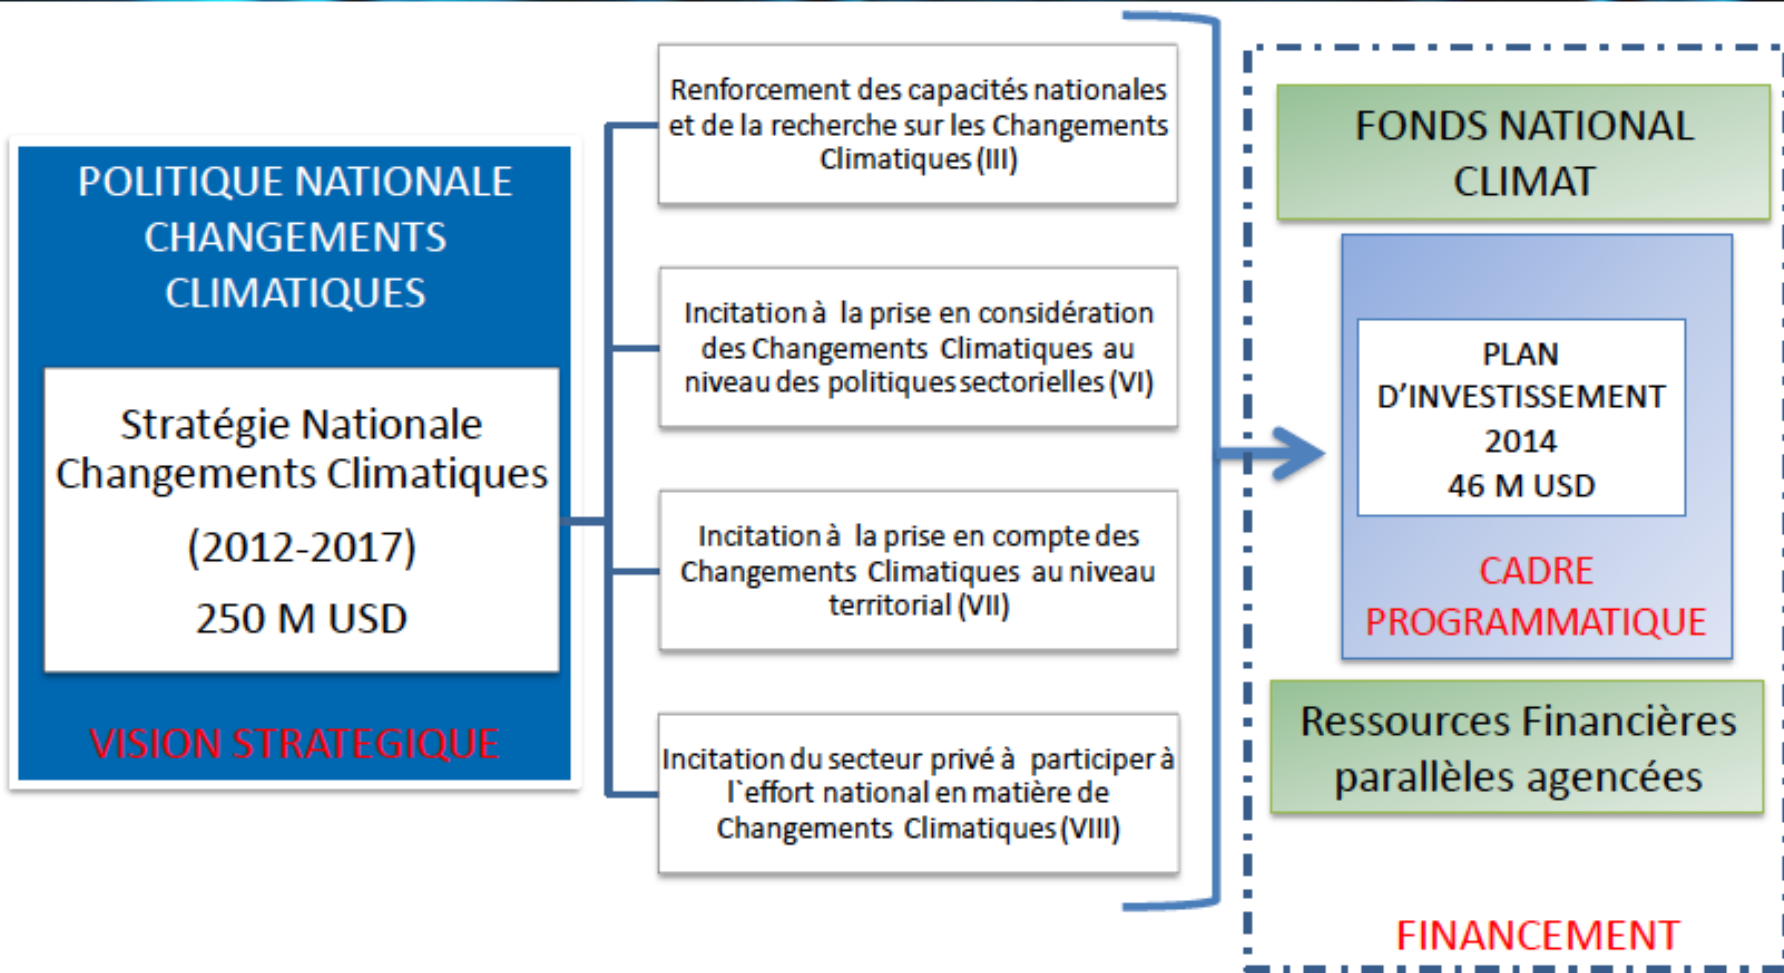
POLITIQUE NATIONALE CHANGEMENTS CLIMATIQUES

Stratégie Nationale Changements Climatiques

(2012-2017)

250 M USD

VISION STRATEGIQUE

Renforcement des capacités nationales et de la recherche sur les Changements Climatiques (III)

Incitation à la prise en considération des Changements Climatiques au niveau des politiques sectorielles (VI)

Incitation à la prise en compte des Changements Climatiques au niveau territorial (VII)

Incitation du secteur privé à participer à l`effort national en matière de Changements Climatiques (VIII)

FONDS NATIONAL CLIMAT

PLAN D'INVESTISSEMENT 2014

46 M USD

CADRE PROGRAMMATIQUE

Ressources Financières parallèles agencées

FINANCEMENT